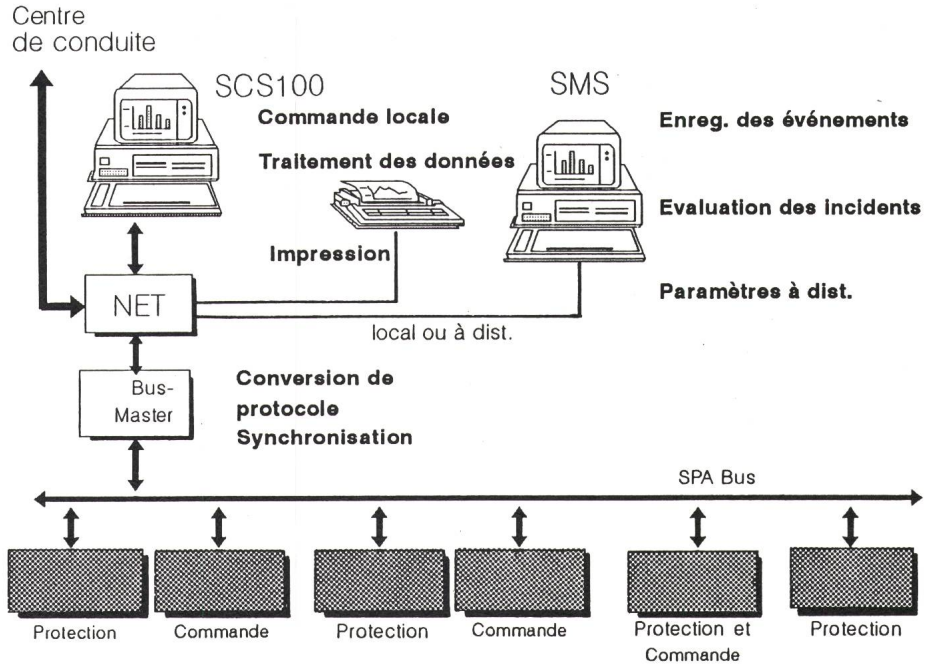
Centre de conduite

SCS100

SMS

Commande locale

Traitement des données

Impression

Enreg. des événements

Evaluation des incidents

Paramètres à dist.

NET

local ou à dist.

Bus-Master

Conversion de protocole
Synchronisation

SPA Bus

Protection

Commande

Protection

Commande

Protection et Commande

Protection